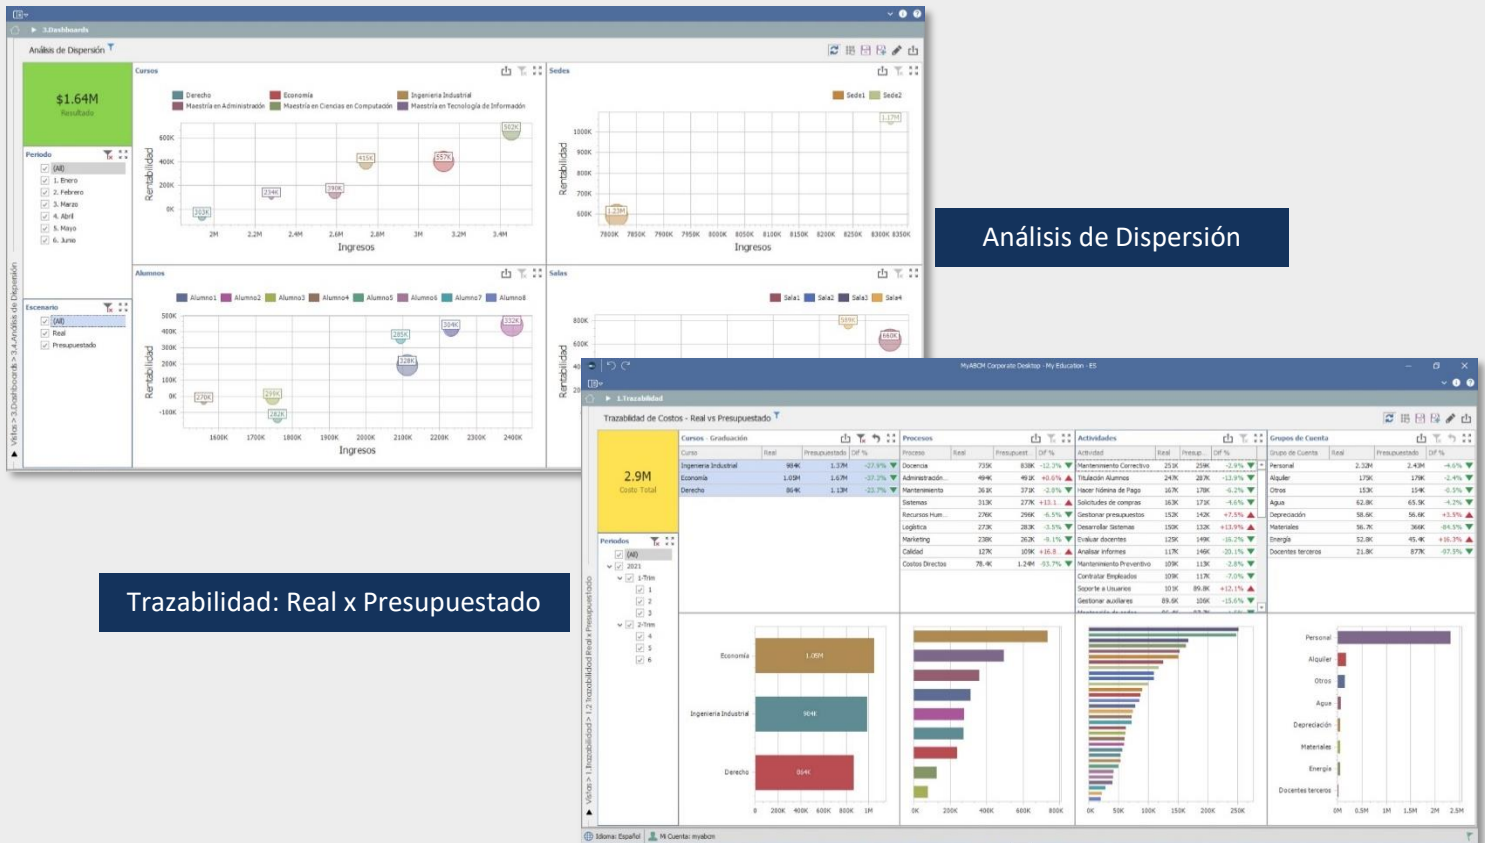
3.Dashboards

Análisis de Dispersión

$1.64M
Resultado

Cursos

Derecho
Economía
Ingeniería Industrial
Maestría en Administración
Maestría en Ciencias en Computación
Maestría en Tecnología de Información

Rentabilidad

Ingresos

Sedes

Sede1
Sede2

Periodo

(All)
1. Enero
2. Febrero
3. Marzo
4. Abril
5. Mayo
6. Junio

Alumnos

Alumno1
Alumno2
Alumno3
Alumno4
Alumno5
Alumno6
Alumno7
Alumno8

Salas

Sala1
Sala2
Sala3
Sala4

Escenario

(All)
Real
Presupuestado

Vistas > 3.Dashboards > 3.4.Análisis de Dispersión

Análisis de Dispersión

Trazabilidad: Real x Presupuestado

MyABCM Corporate Desktop - My Education - ES

1.Trazabilidad

Trazabilidad de Costos - Real vs Presupuestado

2.9M
Costo Total

Cursos - Graduación

| Curso | Real | Presupuestado | Dif % |
|---|---|---|---|
| Ingeniería Industrial | 984K | 1.37M | -27.9% |
| Economía | 1.05M | 1.67M | -37.2% |
| Derecho | 864K | 1.13M | -23.7% |

Procesos

| Proceso | Real | Presupuest... | Dif % |
|---|---|---|---|
| Docencia | 735K | 838K | -12.3% |
| Administración | 494K | 491K | +0.6% |
| Mantenimiento | 361K | 371K | -2.8% |
| Sistemas | 313K | 277K | +13.1 |
| Recursos Hum... | 276K | 296K | -6.5% |
| Logística | 273K | 283K | -3.5% |
| Marketing | 238K | 262K | -9.1% |
| Calidad | 127K | 109K | +16.8 |
| Costos Directos | 78.4K | 1.24M | -93.7% |

Actividades

| Actividad | Real | Presup... | Dif % |
|---|---|---|---|
| Mantenimiento Correctivo | 251K | 259K | -2.9% |
| Titulación Alumnos | 247K | 287K | -13.9% |
| Hacer Nómina de Pago | 167K | 178K | -6.2% |
| Solicitudes de compras | 163K | 171K | -4.6% |
| Gestionar presupuestos | 153K | 142K | +7.5% |
| Desarrollar Sistemas | 150K | 132K | +13.9% |
| Evaluar docentes | 125K | 149K | -16.2% |
| Analizar informes | 117K | 146K | -20.1% |
| Mantenimiento Preventivo | 109K | 113K | -2.8% |
| Contratar Empleados | 109K | 117K | -7.0% |
| Soporte a Usuarios | 101K | 89.8K | +12.1% |
| Gestionar auxiliares | 89.6K | 106K | -15.6% |

Grupos de Cuenta

| Grupo de Cuenta | Real | Presupuestado | Dif % |
|---|---|---|---|
| Personal | 2.32M | 2.43M | -4.6% |
| Alquiler | 175K | 179K | -2.4% |
| Otros | 153K | 154K | -0.5% |
| Agua | 62.8K | 65.5K | -4.2% |
| Depreciación | 58.6K | 56.6K | +3.5% |
| Materiales | 56.7K | 366K | -84.5% |
| Energía | 52.8K | 45.4K | +16.3% |
| Docentes terceros | 21.8K | 87K | -87.5% |

Periodos

(All)
2021
1-Trim
1
2
3
2-Trim
4
5
6

Economía
Ingeniería Industrial
Derecho

Personal
Alquiler
Otros
Agua
Depreciación
Materiales
Energía
Docentes terceros

Vistas > 1.Trazabilidad > 1.2 Trazabilidad Real x Presupuestado

Idioma: Español
Mi Cuenta: myabcm